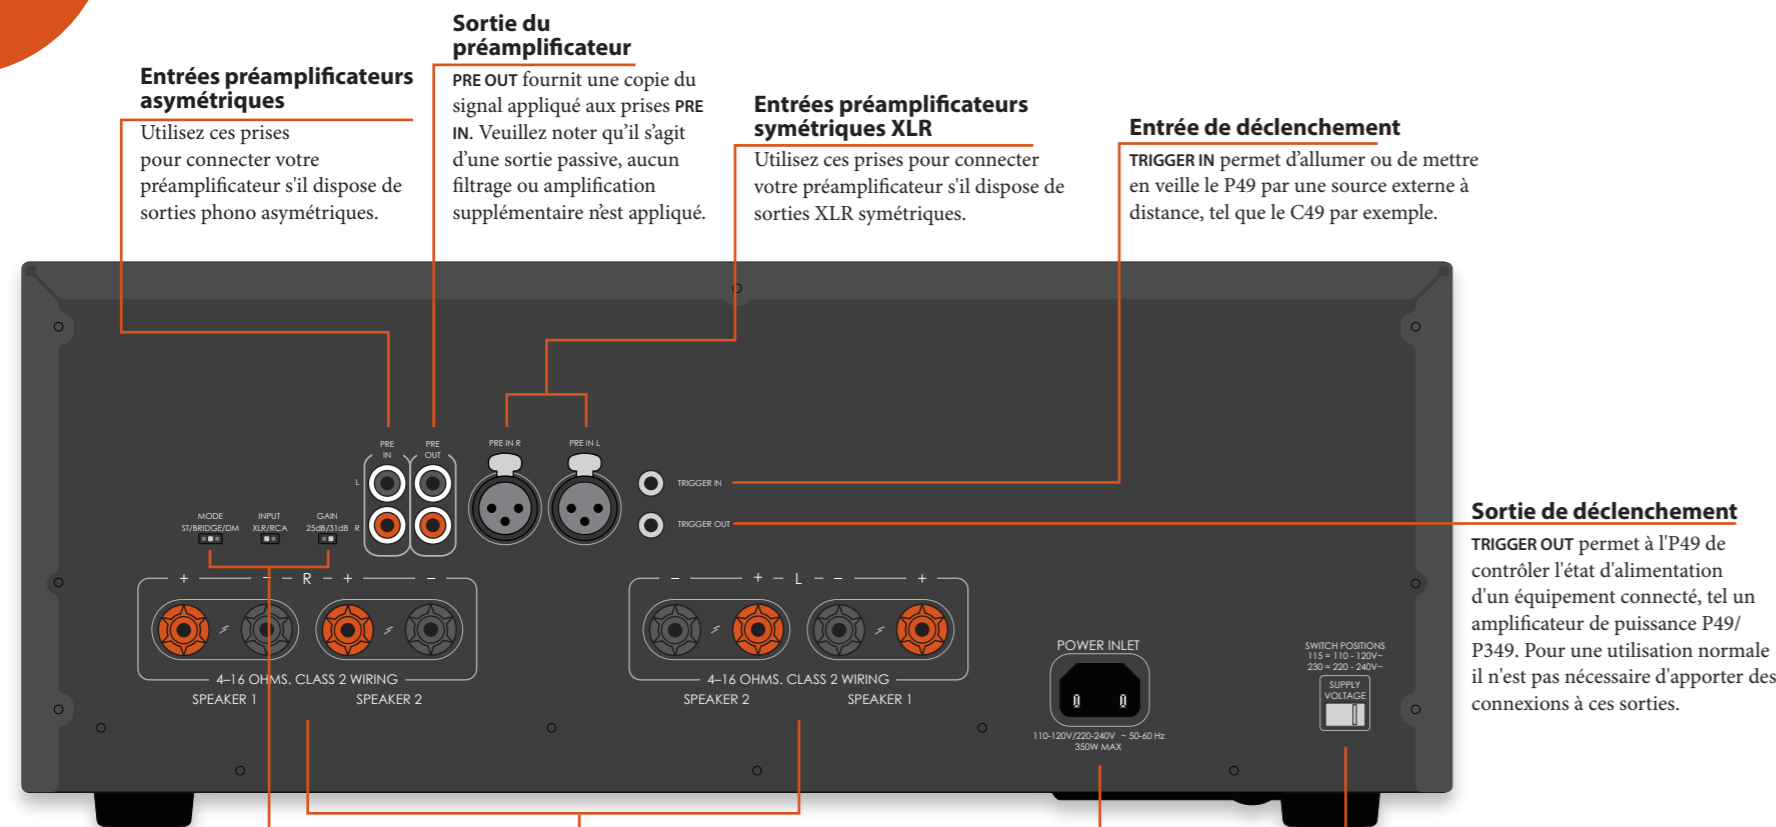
Entrées préamplificateurs asymétriques

Utilisez ces prises pour connecter votre préamplificateur s'il dispose de sorties phono asymétriques.

Sortie du préamplificateur

PRE OUT fournit une copie du signal appliqué aux prises PRE IN. Veuillez noter qu'il s'agit d'une sortie passive, aucun filtrage ou amplification supplémentaire n'est appliqué.

Entrées préamplificateurs symétriques XLR

Utilisez ces prises pour connecter votre préamplificateur s'il dispose de sorties XLR symétriques.

Entrée de déclenchement

TRIGGER IN permet d'allumer ou de mettre en veille le P49 par une source externe à distance, tel que le C49 par exemple.

PRE IN

PRE OUT

L

R

PRE IN R

PRE IN L

TRIGGER IN

TRIGGER OUT

MODE ST/BRIDGE/DM

INPUT XLR/RCA

GAIN 25dB/31dB

+ – – R – + –

4–16 OHMS. CLASS 2 WIRING

SPEAKER 1

SPEAKER 2

– + – L – – +

4–16 OHMS. CLASS 2 WIRING

SPEAKER 2

SPEAKER 1

POWER INLET

110-120V/220-240V ~ 50-60 Hz 350W MAX

SWITCH POSITIONS 115 = 110 - 120V~ 230 = 220 - 240V~

SUPPLY VOLTAGE

Sortie de déclenchement

TRIGGER OUT permet à l'P49 de contrôler l'état d'alimentation d'un équipement connecté, tel un amplificateur de puissance P49/ P349. Pour une utilisation normale il n'est pas nécessaire d'apporter des connexions à ces sorties.